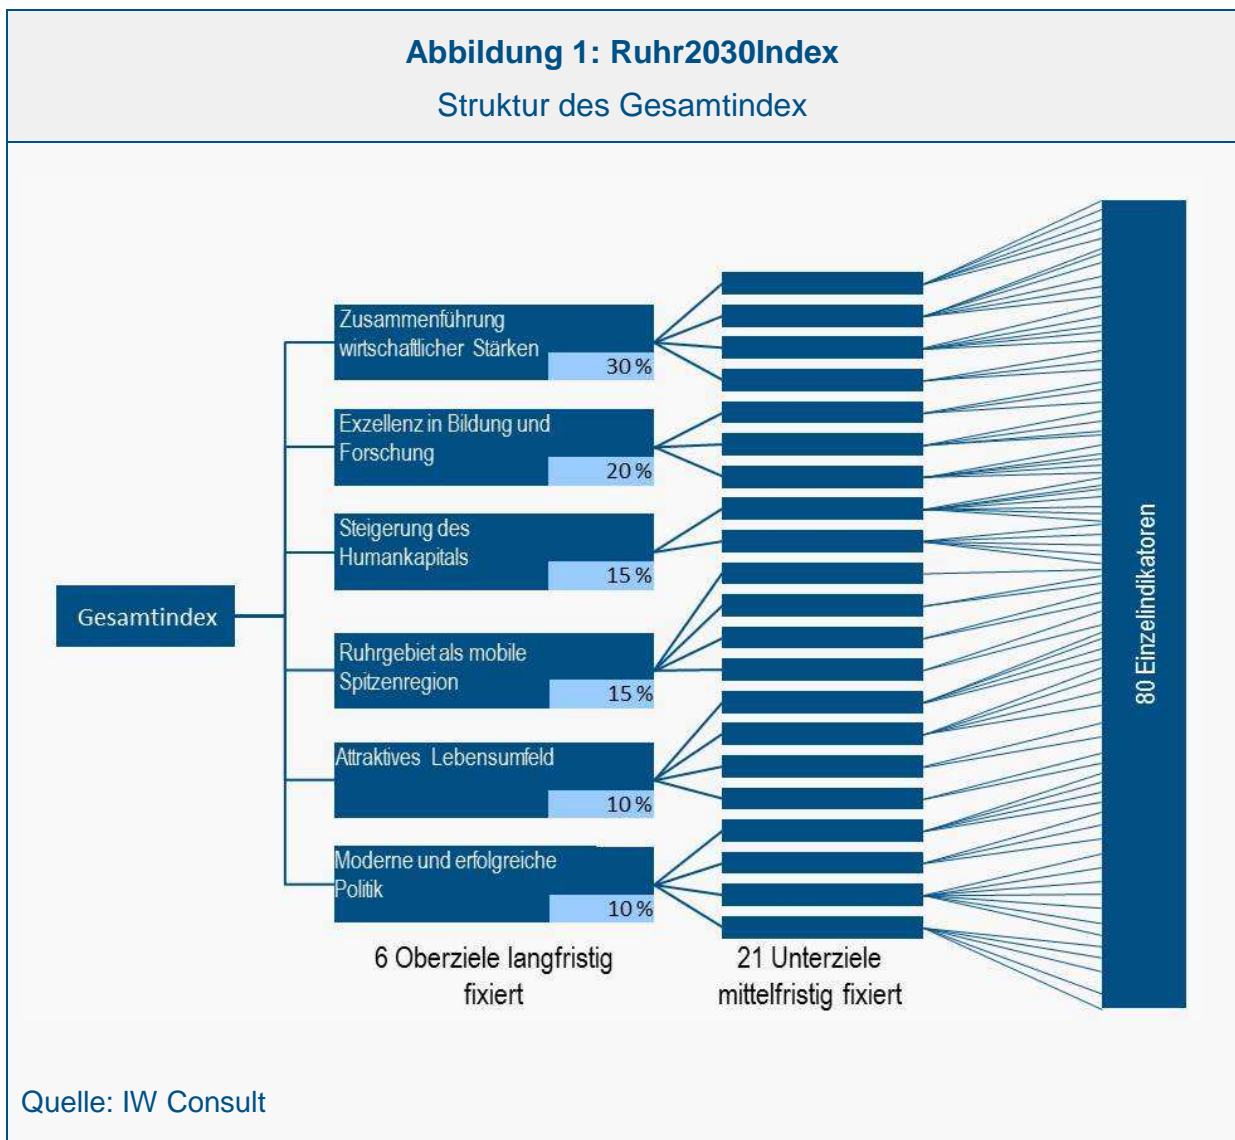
Abbildung 1: Ruhr2030Index

Struktur des Gesamtindex

Gesamtindex

Zusammenführung wirtschaftlicher Stärken
30 %

Exzellenz in Bildung und Forschung
20 %

Steigerung des Humankapitals
15 %

Ruhrgebiet als mobile Spitzenregion
15 %

Attraktives Lebensumfeld
10 %

Moderne und erfolgreiche Politik
10 %

6 Oberziele langfristig fixiert

21 Unterziele mittelfristig fixiert

80 Einzelindikatoren

Quelle: IW Consult